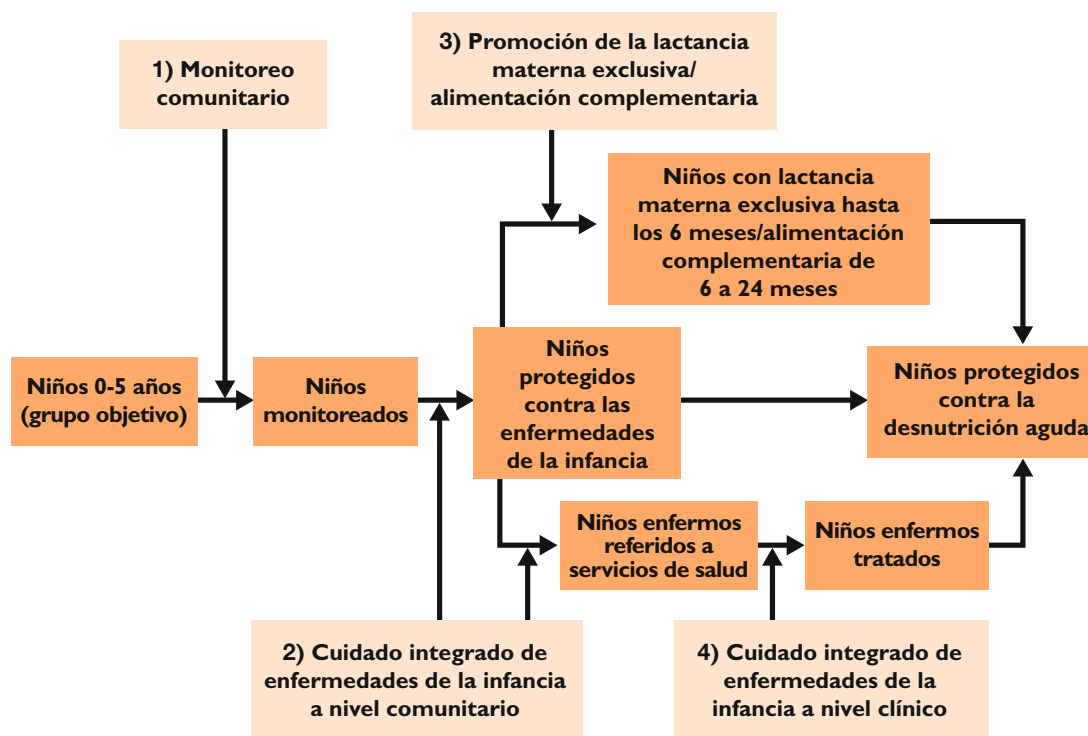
1) Monitoreo comunitario

3) Promoción de la lactancia materna exclusiva/ alimentación complementaria

Niños con lactancia materna exclusiva hasta los 6 meses/alimentación complementaria de 6 a 24 meses

Niños 0-5 años (grupo objetivo)

Niños monitoreados

Niños protegidos contra las enfermedades de la infancia

Niños protegidos contra la desnutrición aguda

Niños enfermos referidos a servicios de salud

Niños enfermos tratados

2) Cuidado integrado de enfermedades de la infancia a nivel comunitario

4) Cuidado integrado de enfermedades de la infancia a nivel clínico